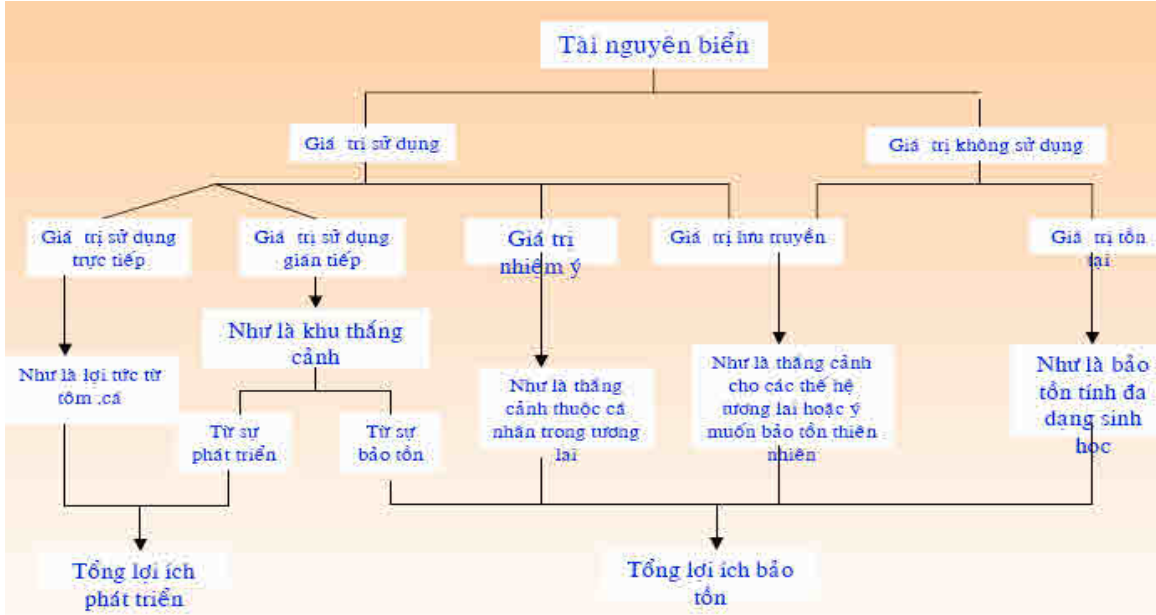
Tài nguyên biển

Giá trị sử dụng

Giá trị không sử dụng

Giá trị sử dụng trực tiếp

Giá trị sử dụng gián tiếp

Giá trị nhiệm ý

Giá trị lưu truyền

Giá trị tồn tại

Như là khu thắng cảnh

Như là lợi tức từ tôm ,cá

Từ sự phát triển

Từ sự bảo tồn

Như là thắng cảnh thuộc cá nhân trong tương lai

Như là thắng cảnh cho các thế hệ tương lai hoặc ý muốn bảo tồn thiên nhiên

Như là bảo tồn tính đa dạng sinh học

Tổng lợi ích phát triển

Tổng lợi ích bảo tồn